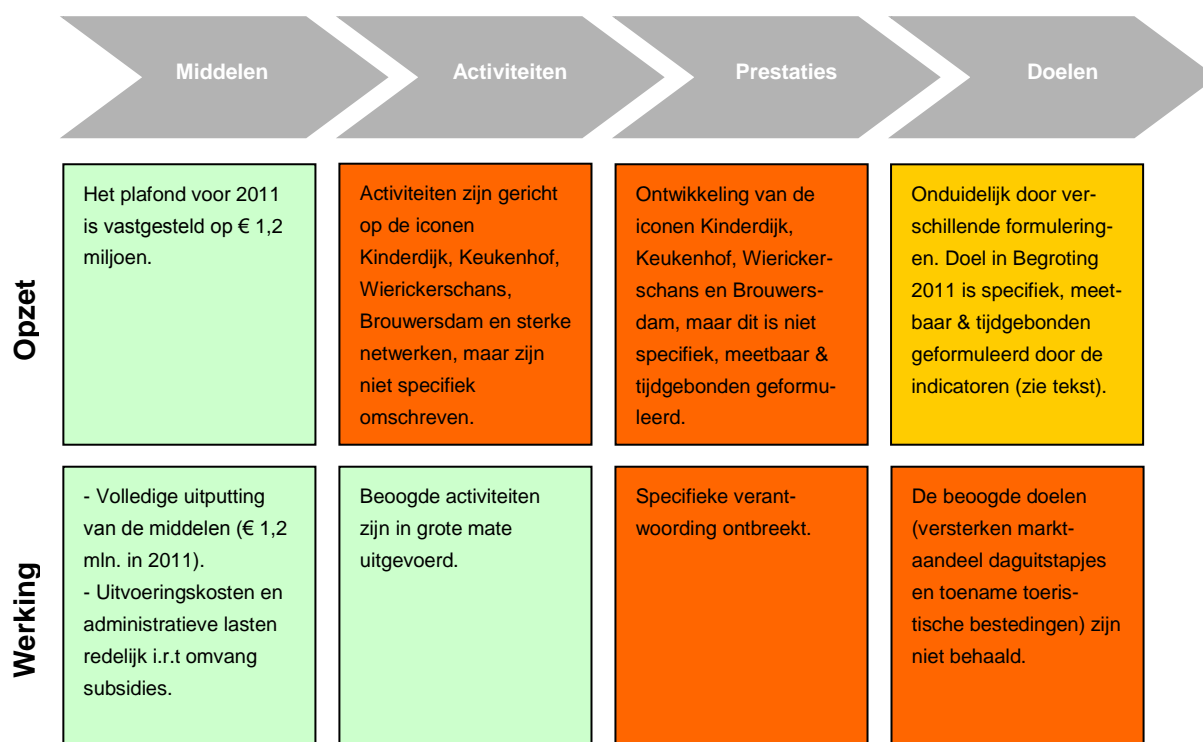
| | Middelen | Activiteiten | Prestaties | Doelen |
|---|---|---|---|---|
| Opzet | Het plafond voor 2011 is vastgesteld op € 1,2 miljoen. | Activiteiten zijn gericht op de iconen Kinderdijk, Keukenhof, Wierickerschans, Brouwersdam en sterke netwerken, maar zijn niet specifiek omschreven. | Ontwikkeling van de iconen Kinderdijk, Keukenhof, Wierickerschans en Brouwersdam, maar dit is niet specifiek, meetbaar & tijdgebonden geformuleerd. | Onduidelijk door verschillende formuleringen. Doel in Begroting 2011 is specifiek, meetbaar & tijdgebonden geformuleerd door de indicatoren (zie tekst). |
| Werking | - Volledige uitputting van de middelen (€ 1,2 mln. in 2011). - Uitvoeringskosten en administratieve lasten redelijk i.r.t omvang subsidies. | Beoogde activiteiten zijn in grote mate uitgevoerd. | Specifieke verantwoording ontbreekt. | De beoogde doelen (versterken marktaandeel daguitstapjes en toename toeristische bestedingen) zijn niet behaald. |